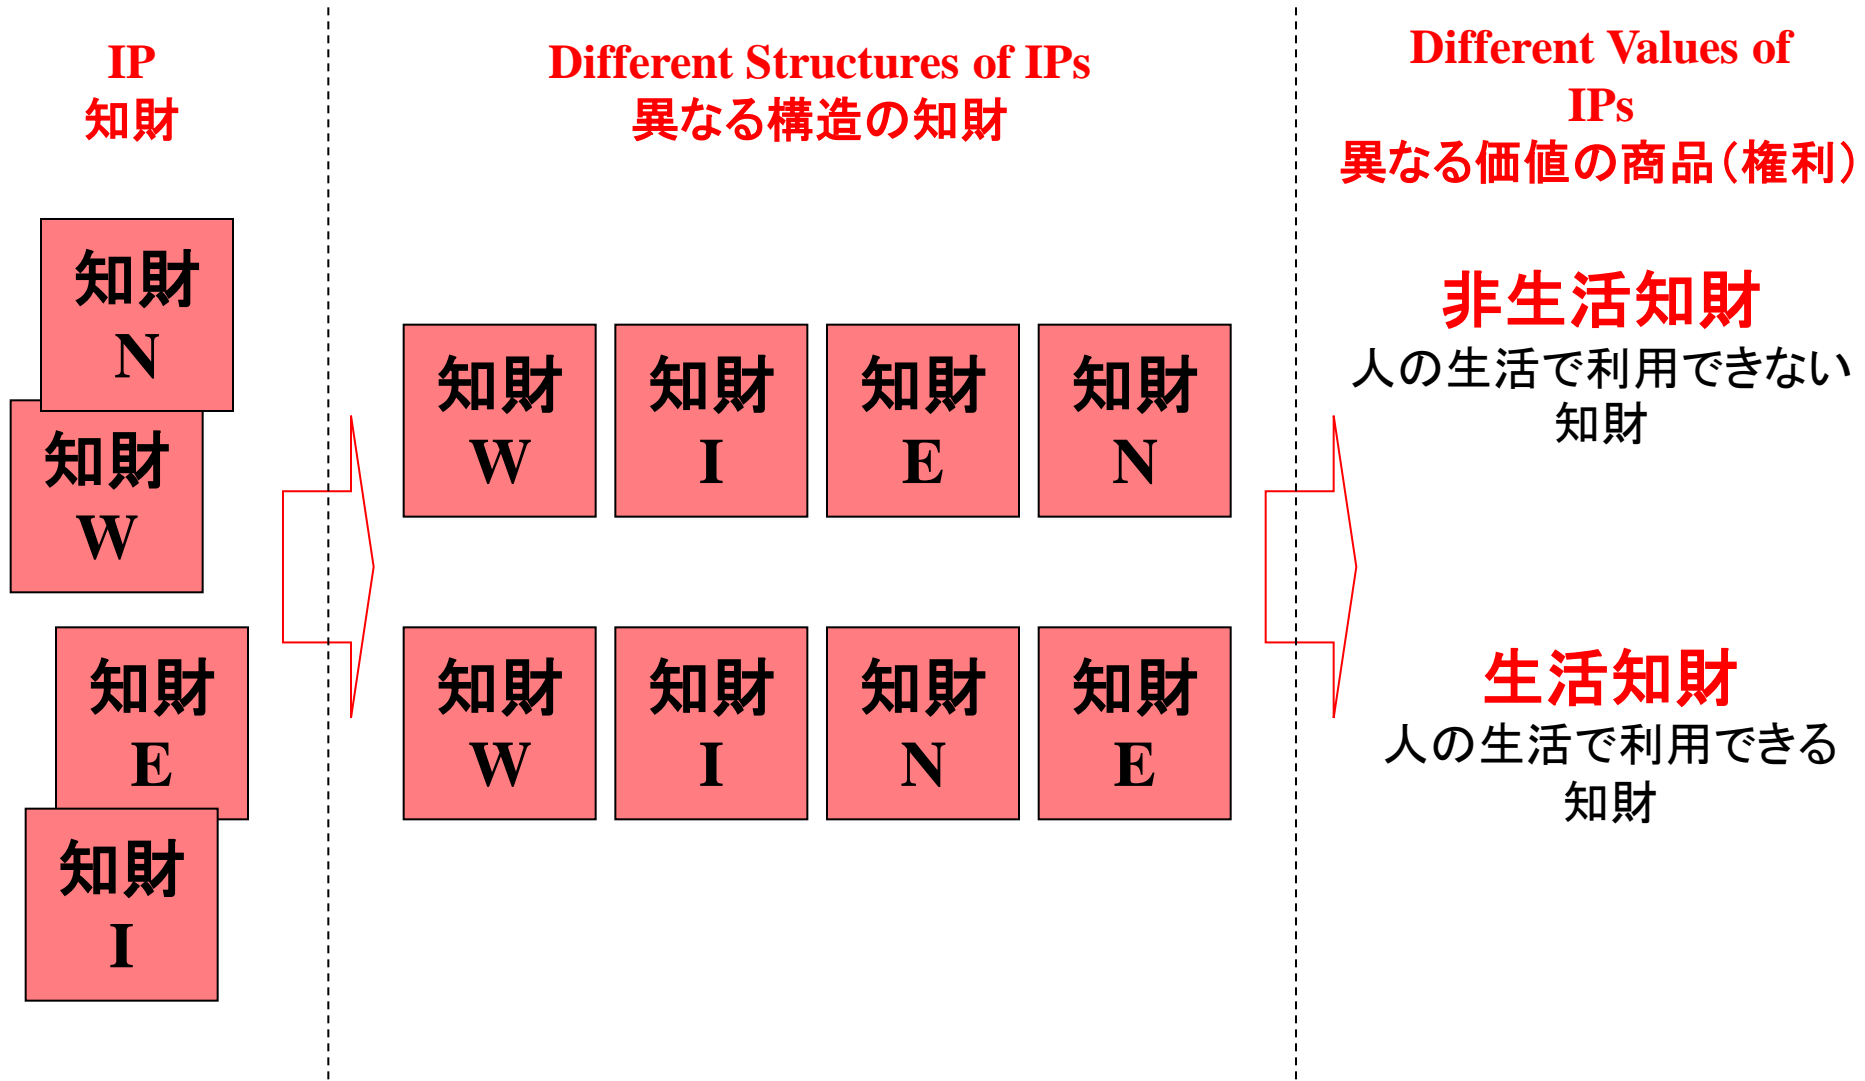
IP
知財

知財
N

知財
W

知財
E

知財
I

Different Structures of IPs
異なる構造の知財

| 知財 W | 知財 I | 知財 E | 知財 N |
|---|---|---|---|
| 知財 W | 知財 I | 知財 N | 知財 E |

Different Values of IPs
異なる価値の商品(権利)

非生活知財
人の生活で利用できない知財

生活知財
人の生活で利用できる知財